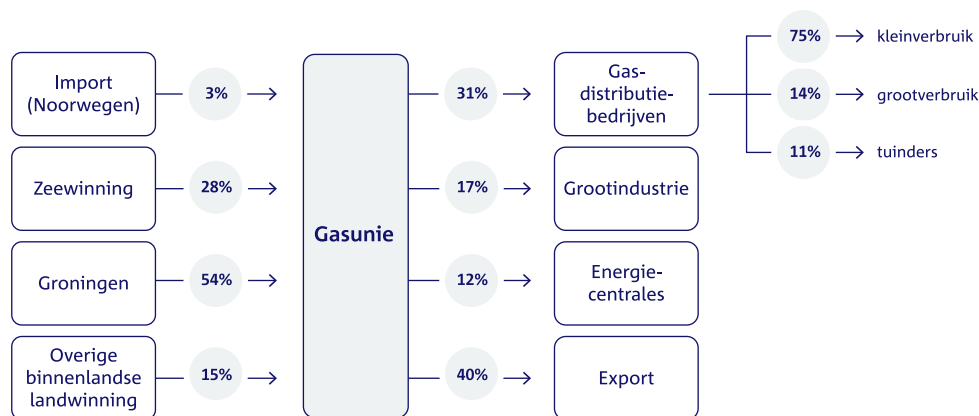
Import (Noorwegen)
3%

Zeewinning
28%

Groningen
54%

Overige binnenlandse landwinning
15%

Gasunie

31%
Gas-distributie-bedrijven

75% kleinverbruik
14% grootverbruik
11% tuinders

17%
Grootindustrie

12%
Energie-centrales

40%
Export